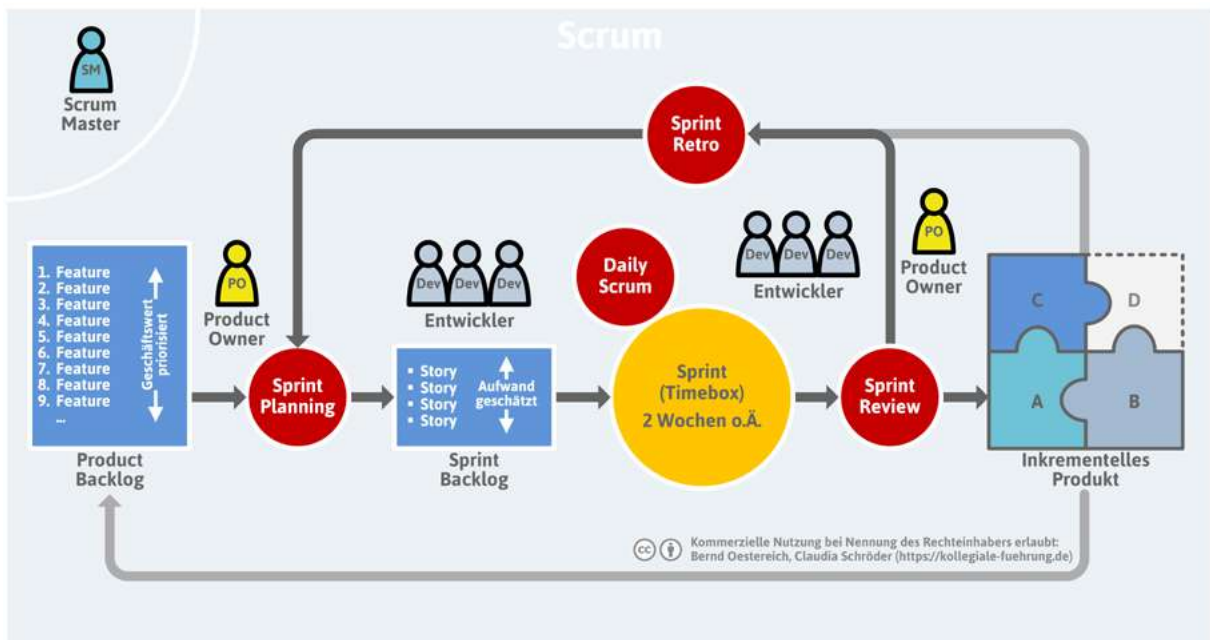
Scrum

SM
Scrum Master

Sprint Retro

PO
Product Owner

Dev Dev Dev
Entwickler

Daily Scrum

Dev Dev Dev
Entwickler

PO
Product Owner

1. Feature
2. Feature
3. Feature
4. Feature
5. Feature
6. Feature
7. Feature
8. Feature
9. Feature
...
Geschäftswert priorisiert

Product Backlog

Sprint Planning

▪ Story
▪ Story
▪ Story
▪ Story
Aufwand geschätzt

Sprint Backlog

Sprint (Timebox)
2 Wochen o.Ä.

Sprint Review

C
D
A
B

Inkrementelles Produkt

Kommerzielle Nutzung bei Nennung des Rechteinhabers erlaubt:
Bernd Oestereich, Claudia Schröder (https://kollegiale-fuehrung.de)